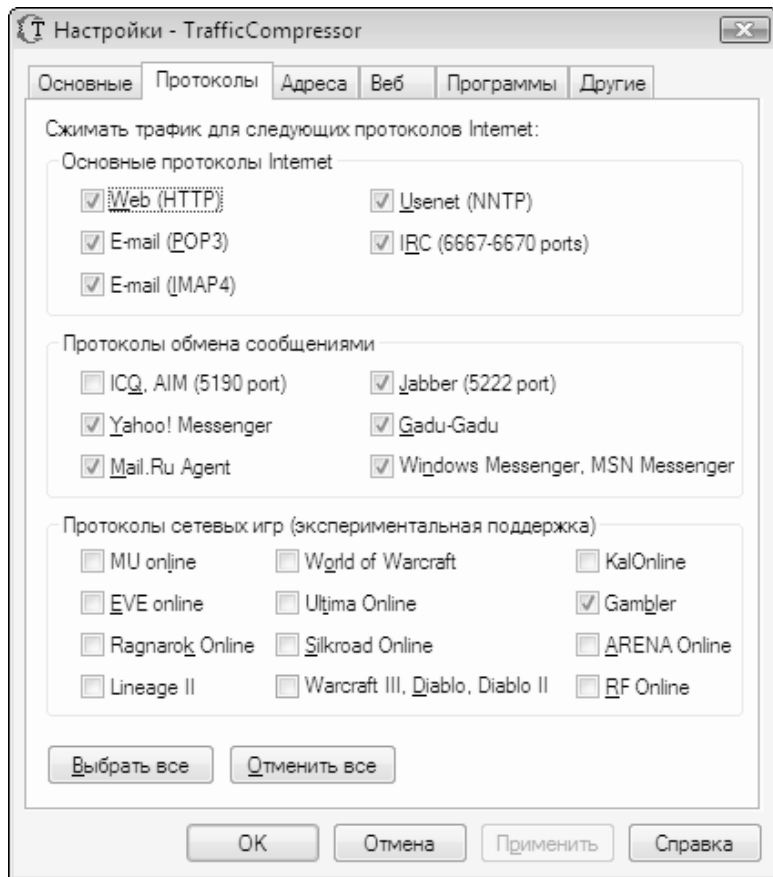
Настройки - TrafficCompressor

Основные | Протоколы | Адреса | Веб | Программы | Другие

Сжимать трафик для следующих протоколов Internet:

Основные протоколы Internet

Web (HTTP)
Usenet (NNTP)
E-mail (POP3)
IRC (6667-6670 ports)
E-mail (IMAP4)

Протоколы обмена сообщениями

ICQ, AIM (5190 port)
Jabber (5222 port)
Yahoo! Messenger
Gadu-Gadu
Mail.Ru Agent
Windows Messenger, MSN Messenger

Протоколы сетевых игр (экспериментальная поддержка)

MU online
World of Warcraft
KalOnline
EVE online
Ultima Online
Gambler
Ragnarok Online
Silkroad Online
ARENA Online
Lineage II
Warcraft III, Diablo, Diablo II
RF Online

Выбрать все
Отменить все

OK
Отмена
Применить
Справка